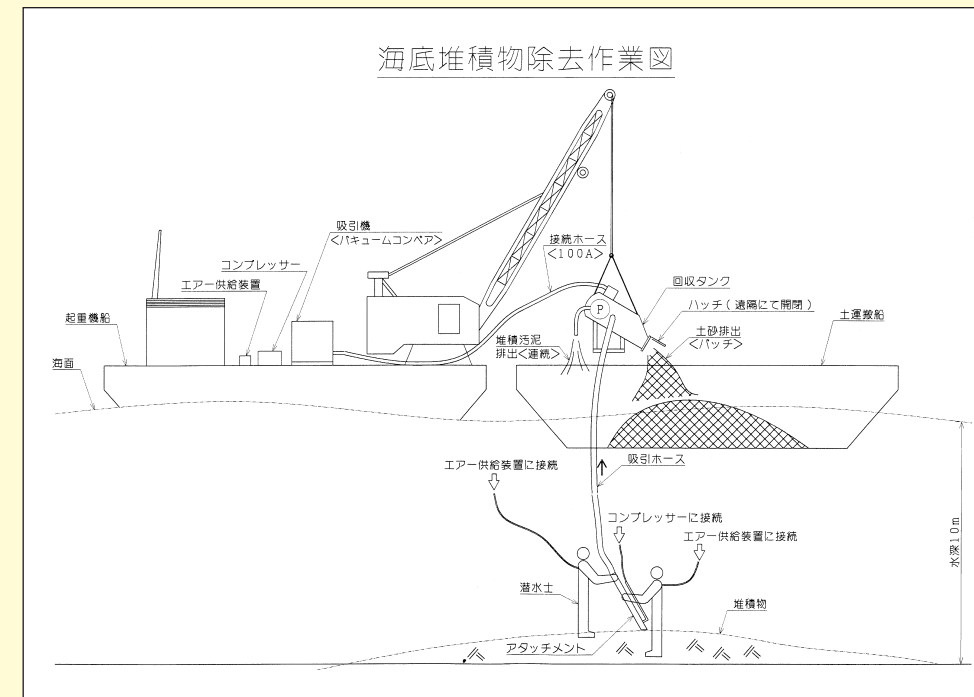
海底堆積物除去作業図

吸引機
<バキュームコンベア>

コンプレッサー

エアー供給装置

起重機船

海面

接続ホース
<100A>

回収タンク

ハッチ（遠隔にて開閉）

土運搬船

土砂排出
<バッチ>

堆積汚泥
排出<連続>

P

吸引ホース

エアー供給装置に接続

コンプレッサーに接続

エアー供給装置に接続

水深10m

潜水士

堆積物

アタッチメント